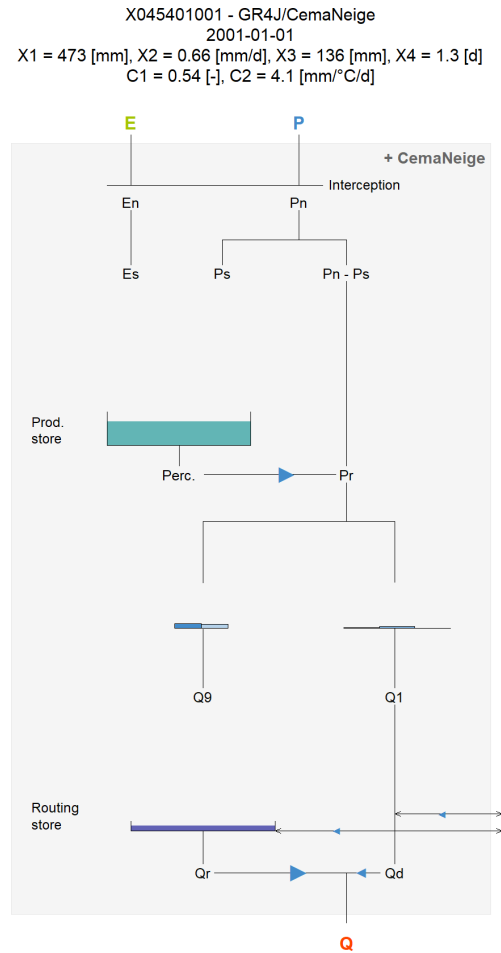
X045401001 - GR4J/CemaNeige
2001-01-01
X1 = 473 [mm], X2 = 0.66 [mm/d], X3 = 136 [mm], X4 = 1.3 [d]
C1 = 0.54 [-], C2 = 4.1 [mm/°C/d]

E

P

+ CemaNeige

Interception

En

Pn

Es

Ps

Pn - Ps

Prod. store

Perc.

Pr

Q9

Q1

Routing store

Qr

Qd

Q